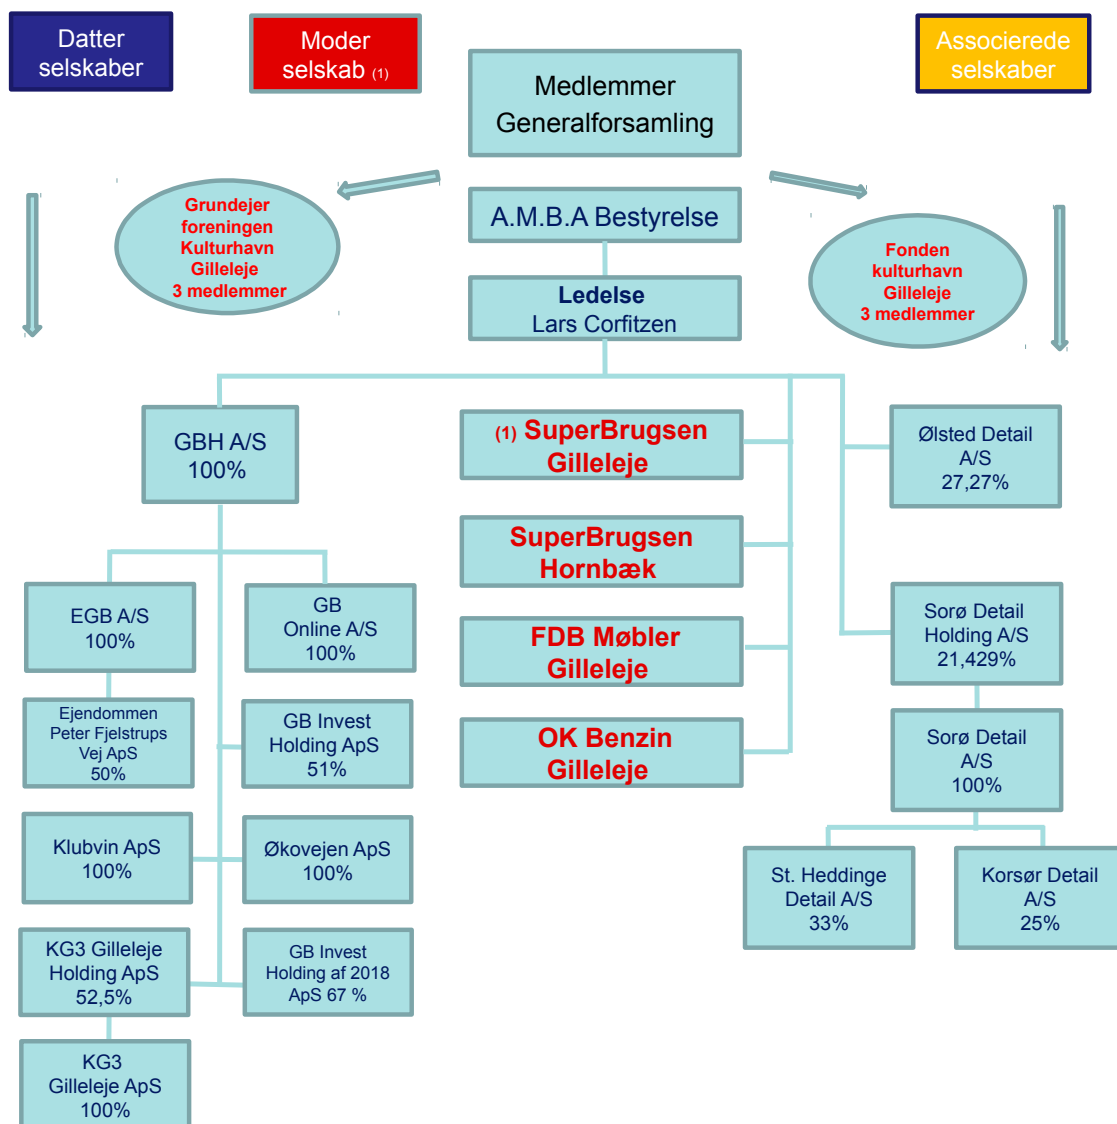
Datter selskaber

Moder selskab (1)

Associerede selskaber

Medlemmer Generalforsamling

A.M.B.A Bestyrelse

Grundejer foreningen Kulturhavn Gilleleje 3 medlemmer

Fonden kulturhavn Gilleleje 3 medlemmer

Ledelse
Lars Corfitzen

GBH A/S
100%

(1) SuperBrugsen Gilleleje

SuperBrugsen Hornbæk

FDB Møbler Gilleleje

OK Benzin Gilleleje

Ølsted Detail A/S
27,27%

Sorø Detail Holding A/S
21,429%

Sorø Detail A/S
100%

St. Heddinge Detail A/S
33%

Korsør Detail A/S
25%

EGB A/S
100%

GB Online A/S
100%

Ejendommen Peter Fjelstrups Vej ApS
50%

GB Invest Holding ApS
51%

Klubvin ApS
100%

Økovejen ApS
100%

KG3 Gilleleje Holding ApS
52,5%

GB Invest Holding af 2018 ApS 67 %

KG3 Gilleleje ApS
100%